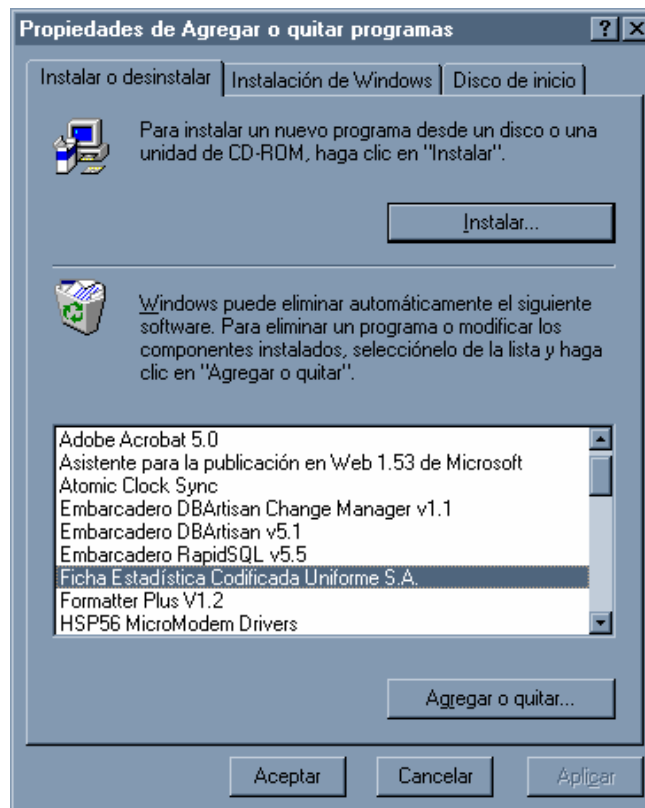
Propiedades de Agregar o quitar programas

?

X

Instalar o desinstalar | Instalación de Windows | Disco de inicio

Para instalar un nuevo programa desde un disco o una unidad de CD-ROM, haga clic en "Instalar".

Instalar...

Windows puede eliminar automáticamente el siguiente software. Para eliminar un programa o modificar los componentes instalados, selecciónelo de la lista y haga clic en "Agregar o quitar".

Adobe Acrobat 5.0
Asistente para la publicación en Web 1.53 de Microsoft
Atomic Clock Sync
Embarcadero DBArtisan Change Manager v1.1
Embarcadero DBArtisan v5.1
Embarcadero RapidSQL v5.5
Ficha Estadística Codificada Uniforme S.A.
Formatter Plus V1.2
HSP56 MicroModem Drivers

Agregar o quitar...

Aceptar

Cancelar

Aplicar